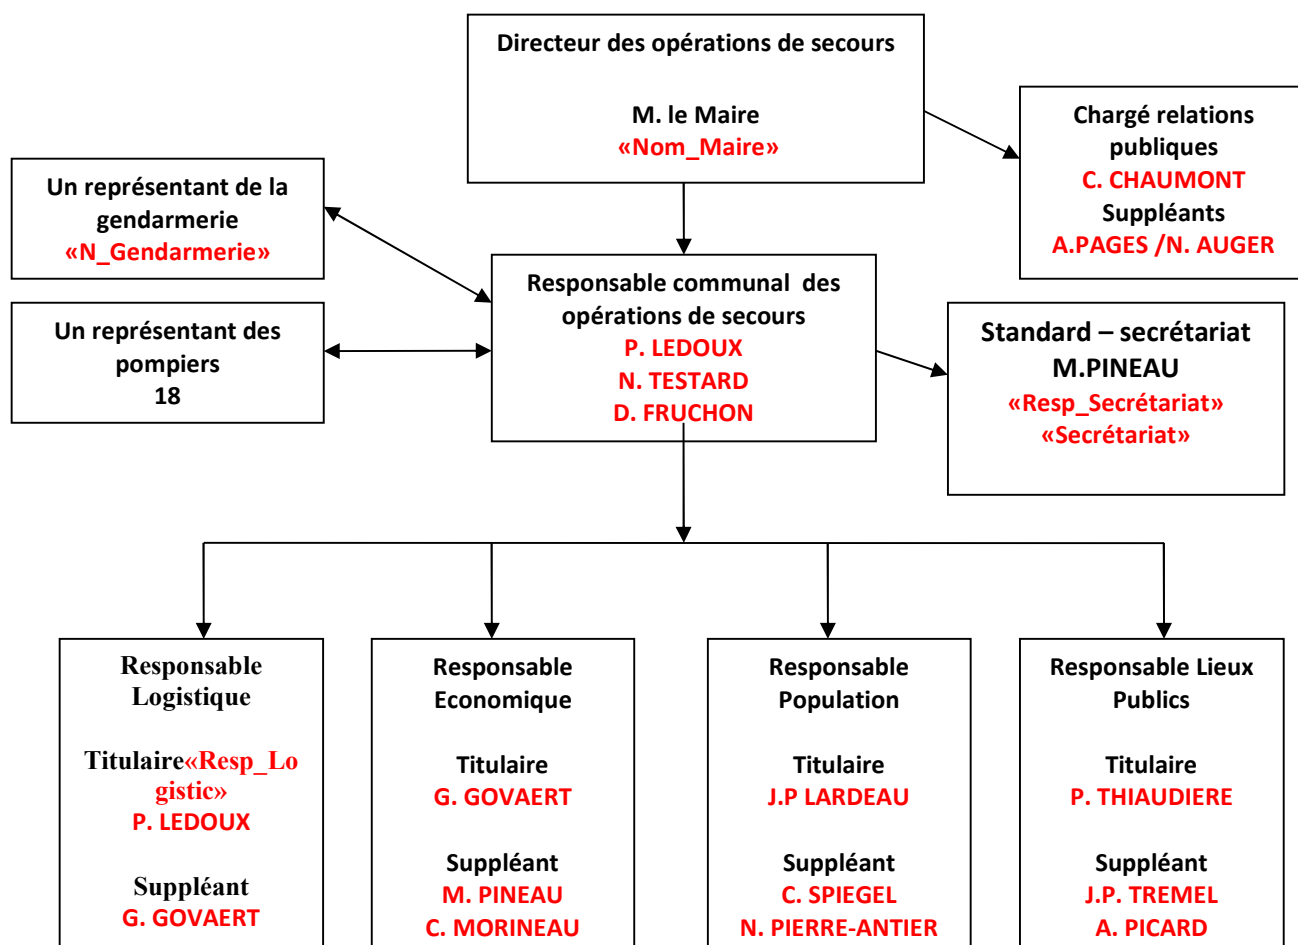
Directeur des opérations de secours

M. le Maire
«Nom_Maire»

Chargé relations publiques
C. CHAUMONT
Suppléants
A.PAGES /N. AUGER

Un représentant de la gendarmerie
«N_Gendarmerie»

Un représentant des pompiers
18

Responsable communal des opérations de secours
P. LEDOUX
N. TESTARD
D. FRUCHON

Standard – secrétariat
M.PINEAU
«Resp_Secrétariat»
«Secrétariat»

Responsable Logistique

Titulaire«Resp_Logistic»
P. LEDOUX

Suppléant
G. GOVAERT

Responsable Economique

Titulaire
G. GOVAERT

Suppléant
M. PINEAU
C. MORINEAU

Responsable Population

Titulaire
J.P LARDEAU

Suppléant
C. SPIEGEL
N. PIERRE-ANTIER

Responsable Lieux Publics

Titulaire
P. THIAUDIERE

Suppléant
J.P. TREMEL
A. PICARD